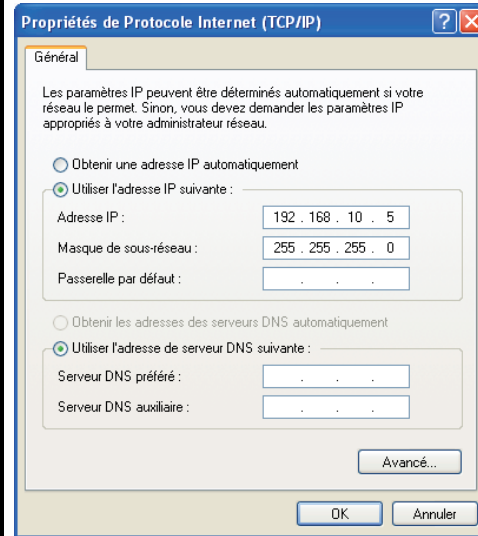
Propriétés de Protocole Internet (TCP/IP)

Général

Les paramètres IP peuvent être déterminés automatiquement si votre réseau le permet. Sinon, vous devez demander les paramètres IP appropriés à votre administrateur réseau.

Obtenir une adresse IP automatiquement

Utiliser l'adresse IP suivante :

Adresse IP : 192 . 168 . 10 . 5

Masque de sous-réseau : 255 . 255 . 255 . 0

Passerelle par défaut : . . .

Obtenir les adresses des serveurs DNS automatiquement

Utiliser l'adresse de serveur DNS suivante :

Serveur DNS préféré : . . .

Serveur DNS auxiliaire : . . .

Avancé...

OK Annuler